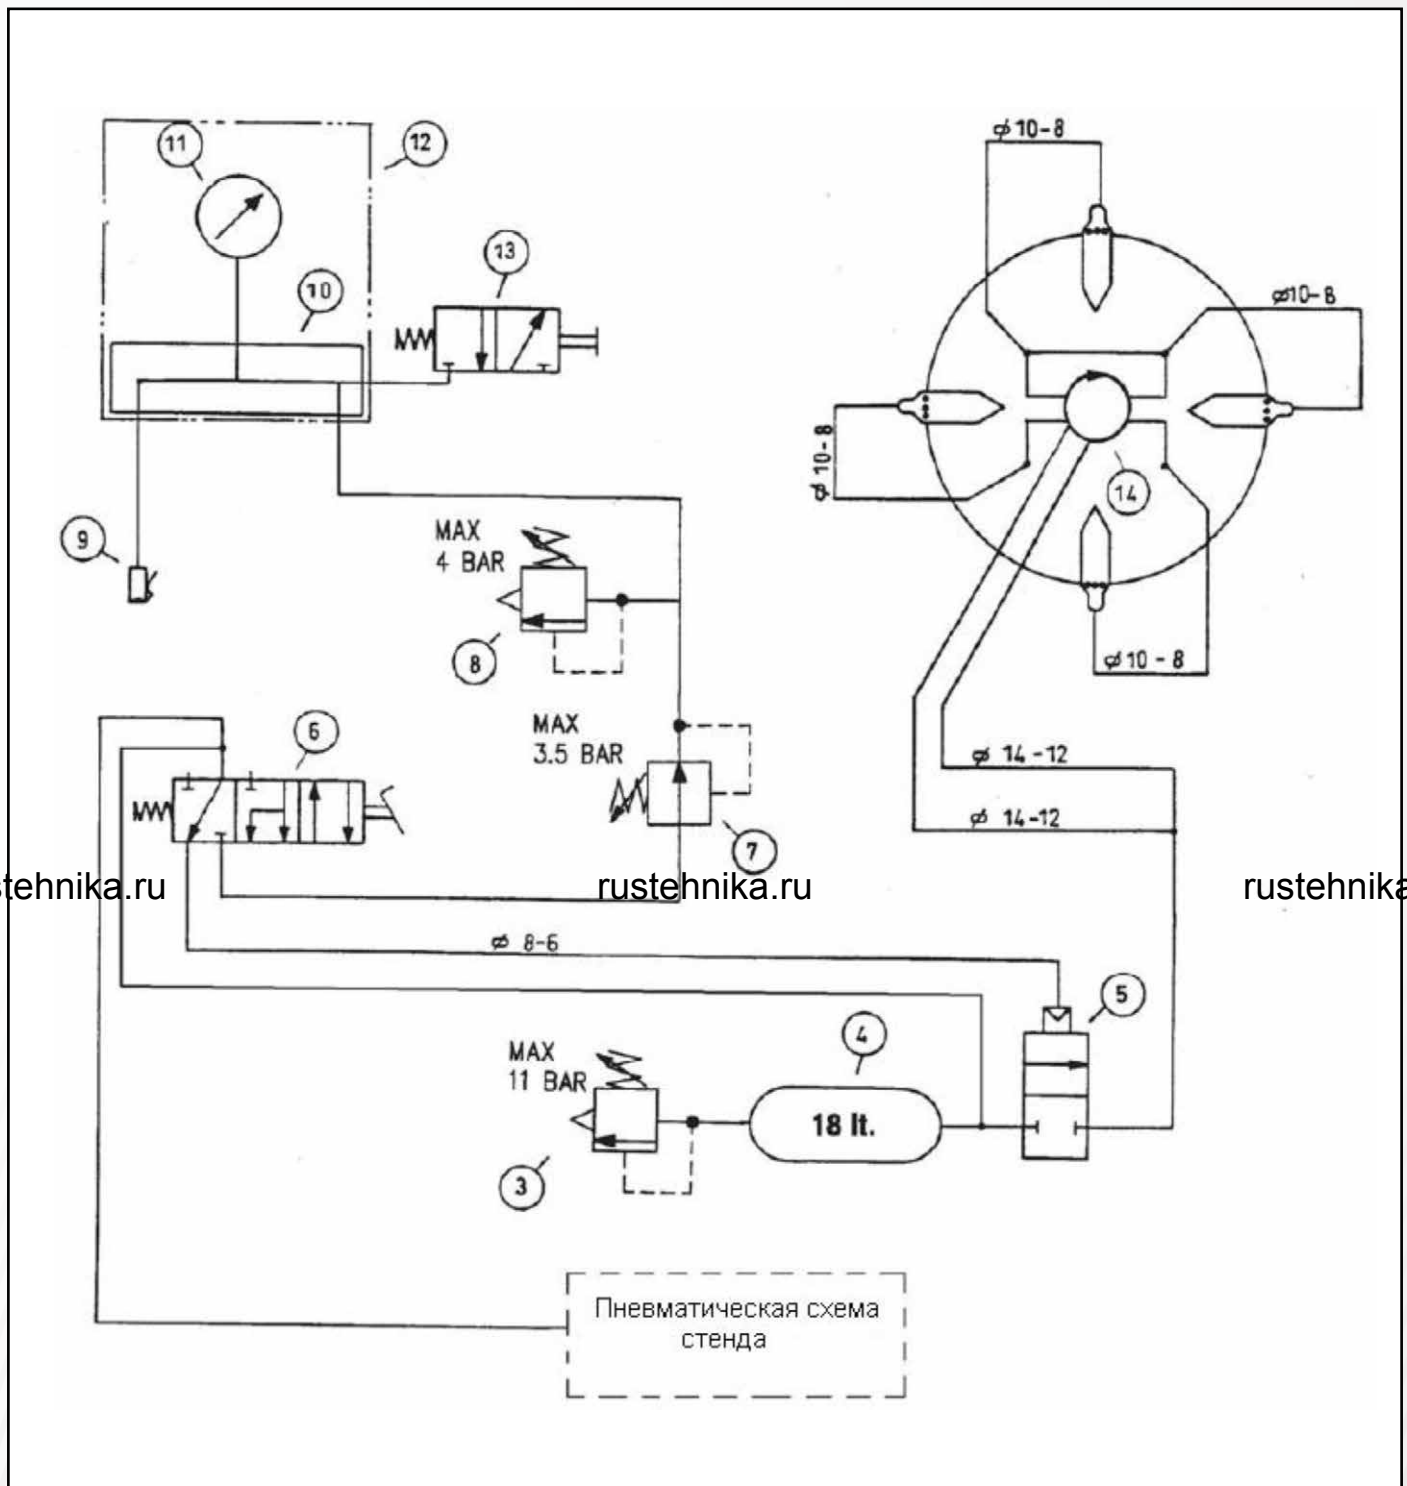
11
12
13
10
9
MAX
4 BAR
8
MAX
3.5 BAR
7
6
$\phi$ 10-8
$\phi$10-8
$\phi$ 10-8
14
$\phi$ 10 - 8
$\phi$ 14-12
$\phi$ 14-12
stehnika.ru
rustehnika.ru
rustehnika
$\phi$ 8-6
5
4
MAX
11 BAR
18 lt.
3
Пневматическая схема стенда